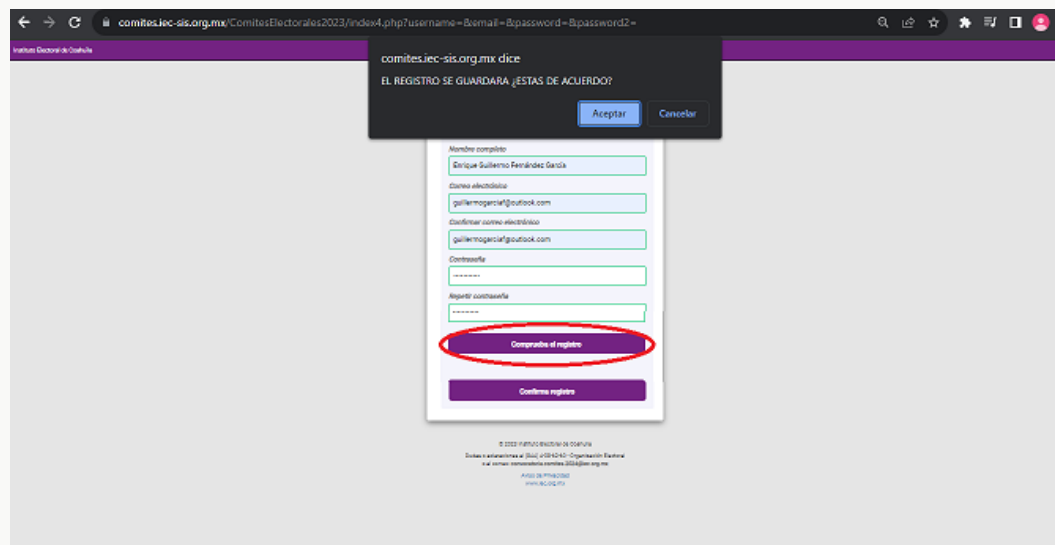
comites.iec-sis.org.mx/ComitesElectorales2023/index4.php?username=&email=&password=&password2=

Instituto Electoral de Coahuila

comites.iec-sis.org.mx dice

EL REGISTRO SE GUARDARA ¿ESTAS DE ACUERDO?

Aceptar

Cancelar

Nombre completo

Enrique Guillermo Fernández García

Correo electrónico

guillermogarciaf@outlook.com

Confirmar correo electrónico

guillermogarciaf@outlook.com

Contraseña

••••••••

Repetir contraseña

•••••••

Comprueba el registro

Confirma registro

© 2023 Instituto Electoral de Coahuila

Dudas o aclaraciones al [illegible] - Organización Electoral o al correo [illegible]@iec.org.mx

Aviso de Privacidad

www.iec.org.mx